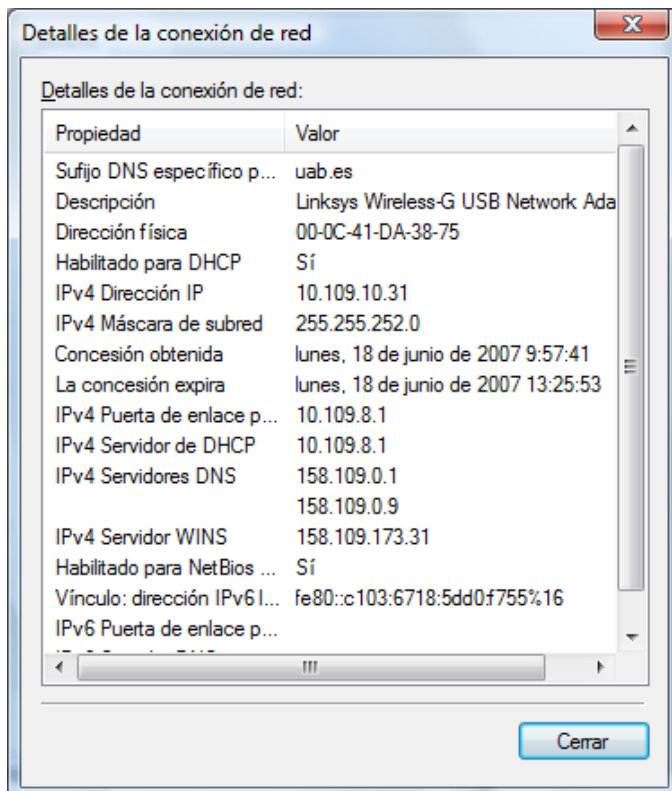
Detalles de la conexión de red

Detalles de la conexión de red:

| Propiedad | Valor |
|---|---|
| Sufijo DNS específico p... | uab.es |
| Descripción | Linksys Wireless-G USB Network Ada |
| Dirección física | 00-0C-41-DA-38-75 |
| Habilitado para DHCP | Sí |
| IPv4 Dirección IP | 10.109.10.31 |
| IPv4 Máscara de subred | 255.255.252.0 |
| Concesión obtenida | lunes, 18 de junio de 2007 9:57:41 |
| La concesión expira | lunes, 18 de junio de 2007 13:25:53 |
| IPv4 Puerta de enlace p... | 10.109.8.1 |
| IPv4 Servidor de DHCP | 10.109.8.1 |
| IPv4 Servidores DNS | 158.109.0.1 |
| | 158.109.0.9 |
| IPv4 Servidor WINS | 158.109.173.31 |
| Habilitado para NetBios ... | Sí |
| Vínculo: dirección IPv6 l... | fe80::c103:6718:5dd0:f755%16 |
| IPv6 Puerta de enlace p... | |
| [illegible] | |

Cerrar